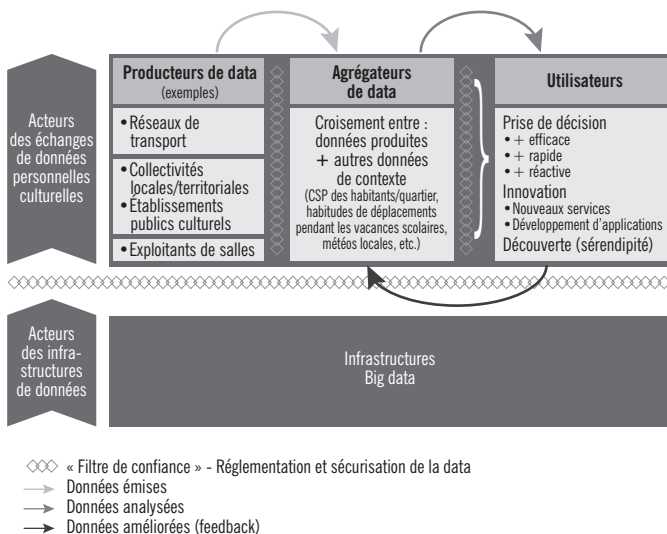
Acteurs des échanges de données personnelles culturelles

Producteurs de data (exemples)

• Réseaux de transport

• Collectivités locales/territoriales

• Établissements publics culturels

• Exploitants de salles

Agrégateurs de data

Croisement entre : données produites + autres données de contexte (CSP des habitants/quartier, habitudes de déplacements pendant les vacances scolaires, météos locales, etc.)

Utilisateurs

Prise de décision
• + efficace
• + rapide
• + réactive

Innovation
• Nouveaux services
• Développement d'applications

Découverte (sérendipité)

Acteurs des infrastructures de données

Infrastructures
Big data

« Filtre de confiance » - Réglementation et sécurisation de la data
Données émises
Données analysées
Données améliorées (feedback)